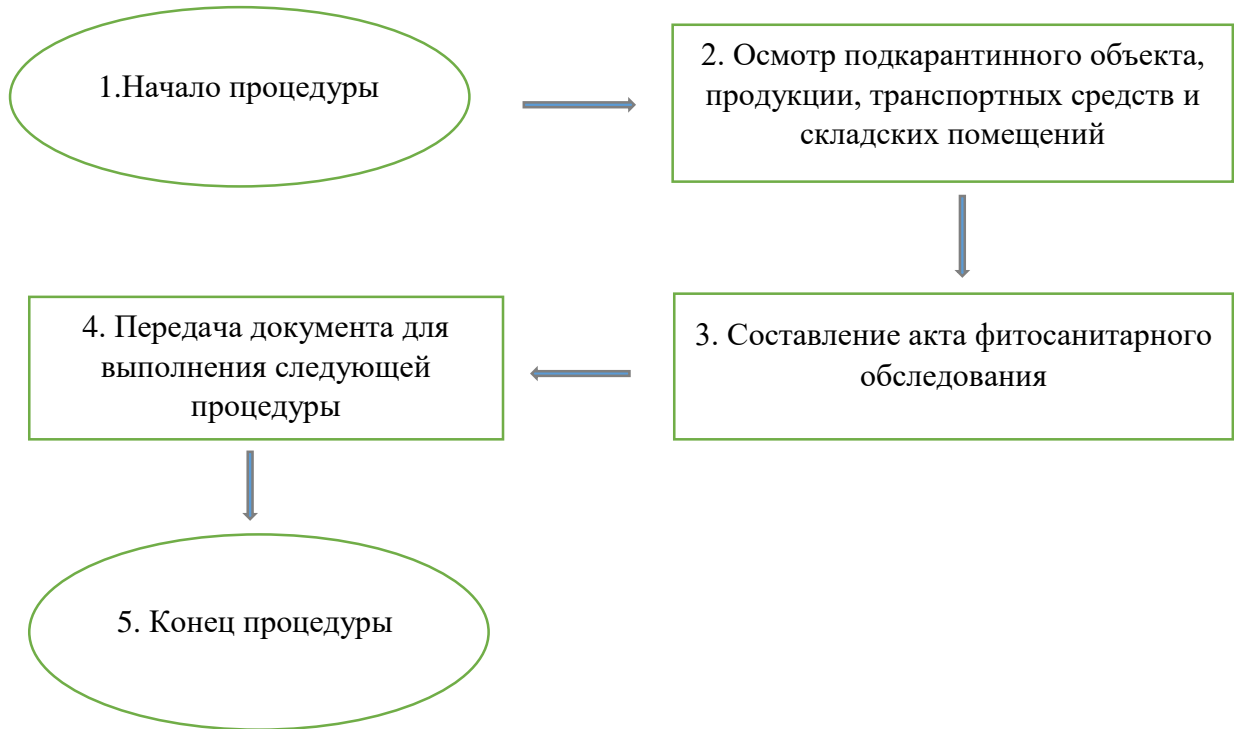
1.Начало процедуры

2. Осмотр подкарантинного объекта, продукции, транспортных средств и складских помещений

3. Составление акта фитосанитарного обследования

4. Передача документа для выполнения следующей процедуры

5. Конец процедуры